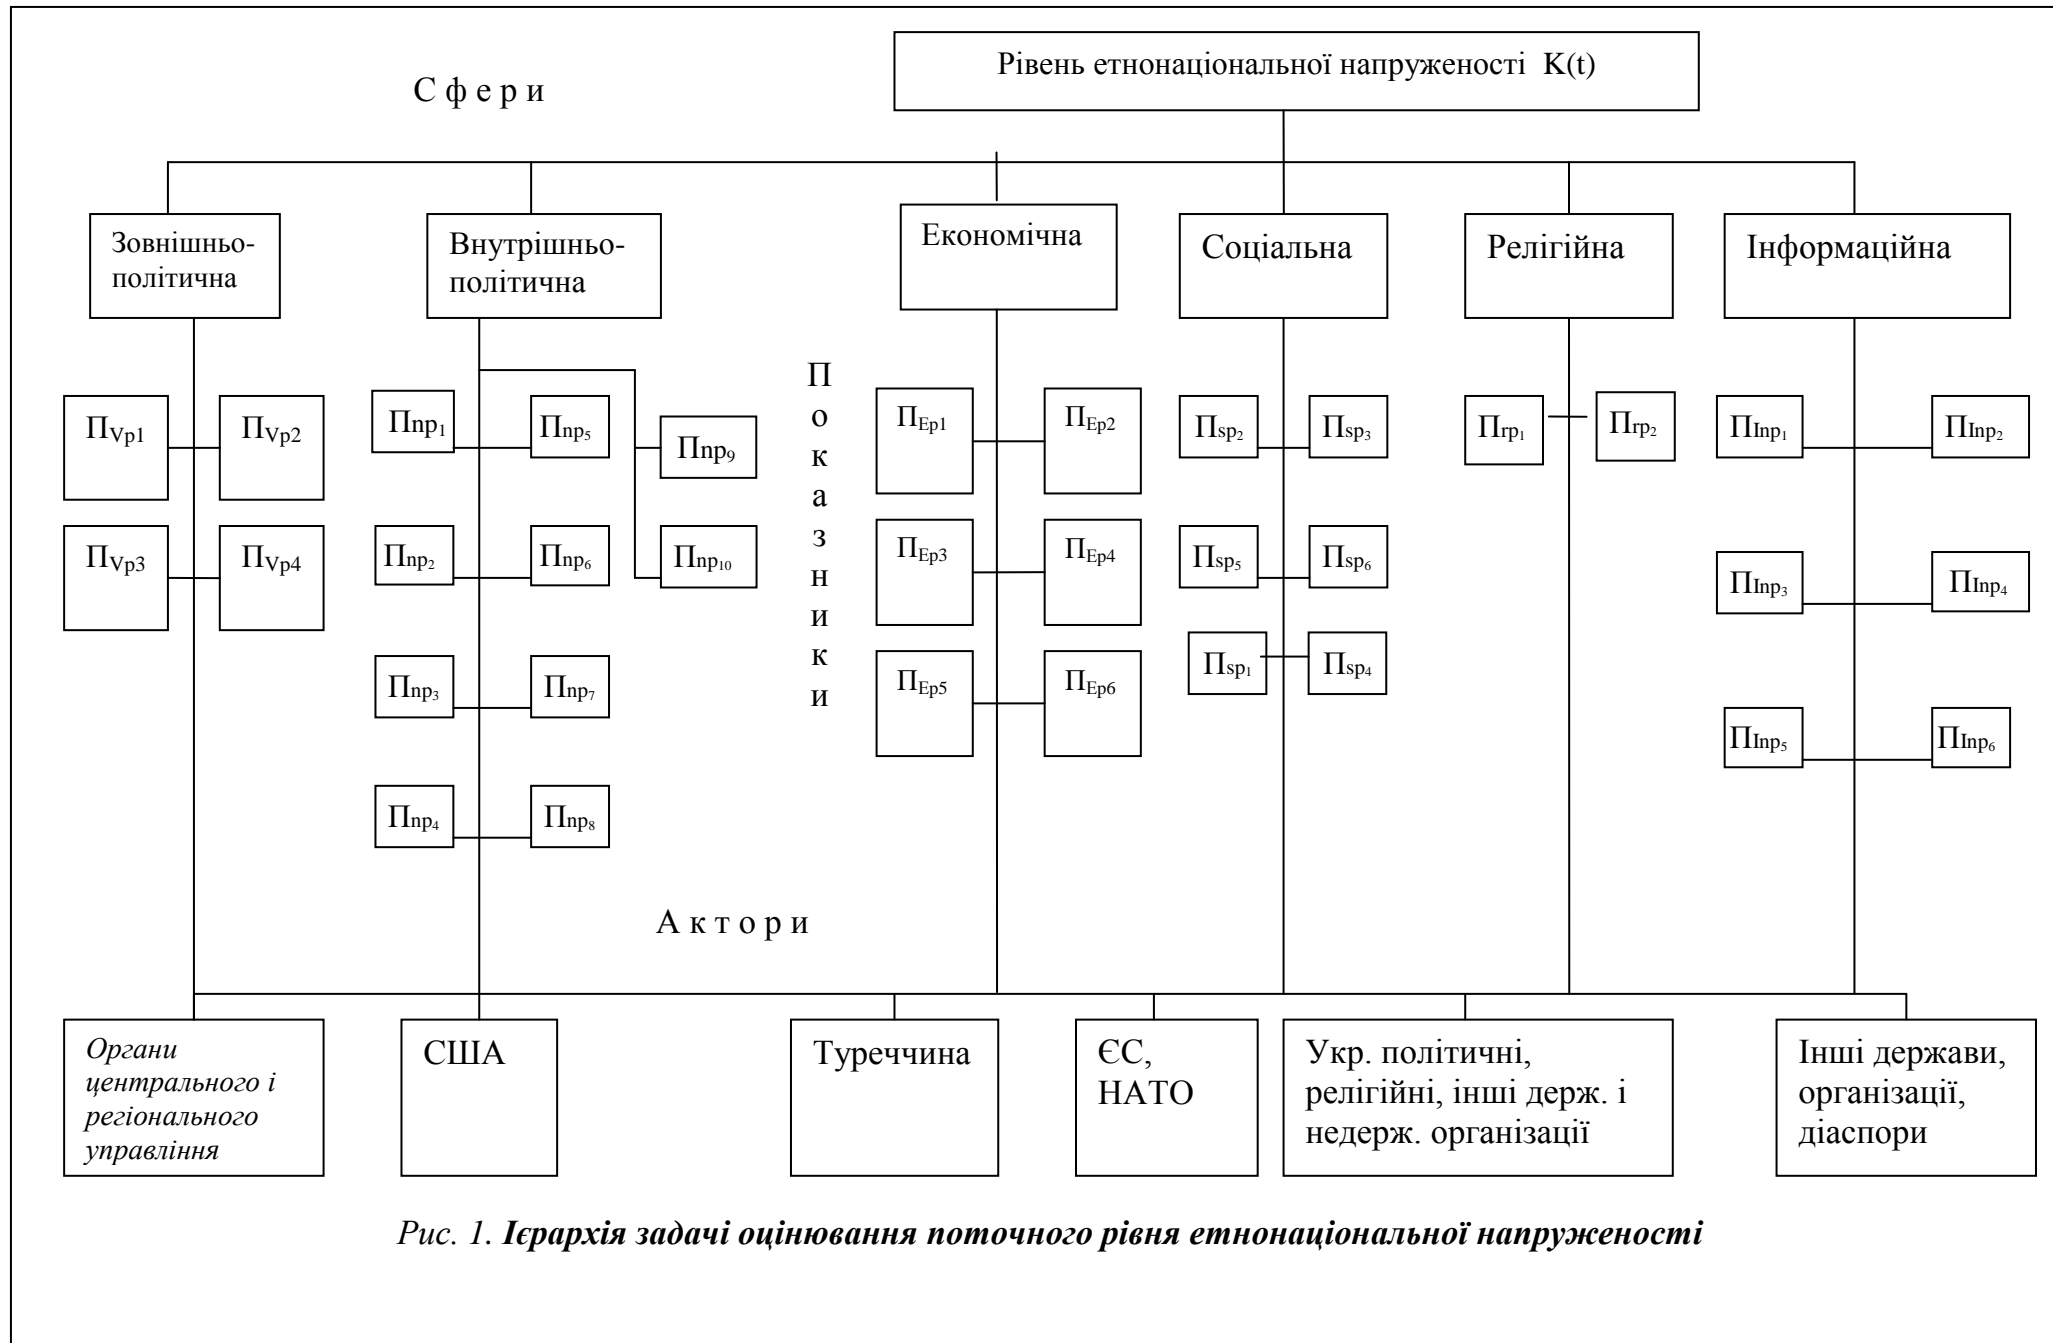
Рівень етнонаціональної напруженості K(t)

С ф е р и

Зовнішньо-політична

Внутрішньо-політична

Економічна

Соціальна

Релігійна

Інформаційна

П о к а з н и к и

$П_{Vp1}$ $П_{Vp2}$

$П_{Vp3}$ $П_{Vp4}$

$Пnp_1$ $Пnp_5$ $Пnp_9$

$Пnp_2$ $Пnp_6$ $Пnp_{10}$

$Пnp_3$ $Пnp_7$

$Пnp_4$ $Пnp_8$

$П_{Ep1}$ $П_{Ep2}$

$П_{Ep3}$ $П_{Ep4}$

$П_{Ep5}$ $П_{Ep6}$

$П_{sp_2}$ $П_{sp_3}$

$П_{sp_5}$ $П_{sp_6}$

$П_{sp_1}$ $П_{sp_4}$

$П_{rp_1}$ $П_{rp_2}$

$ПInp_1$ $ПInp_2$

$ПInp_3$ $ПInp_4$

$ПInp_5$ $ПInp_6$

А к т о р и

Органи центрального і регіонального управління

США

Туреччина

ЄС, НАТО

Укр. політичні, релігійні, інші держ. і недерж. організації

Інші держави, організації, діаспори

Рис. 1. Ієрархія задачі оцінювання поточного рівня етнонаціональної напруженості